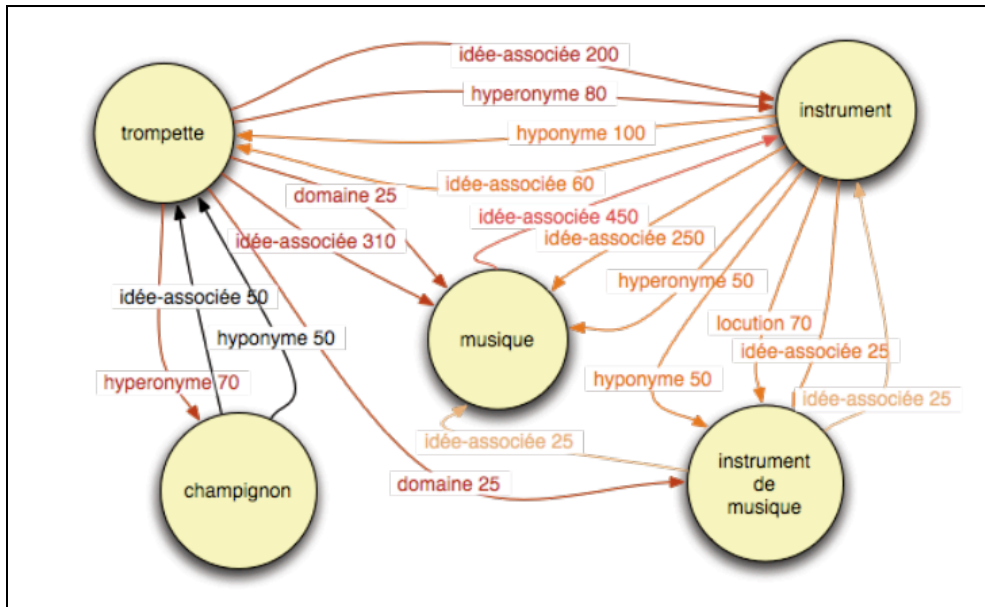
idée-associée 200
hyperonyme 80
instrument
trompette
hyponyme 100
idée-associée 60
domaine 25
idée-associée 450
idée-associée 250
idée-associée 310
hyperonyme 50
idée-associée 50
musique
hyponyme 50
locution 70
idée-associée 25
hyperonyme 70
hyponyme 50
idée-associée 25
idée-associée 25
champignon
domaine 25
instrument de musique